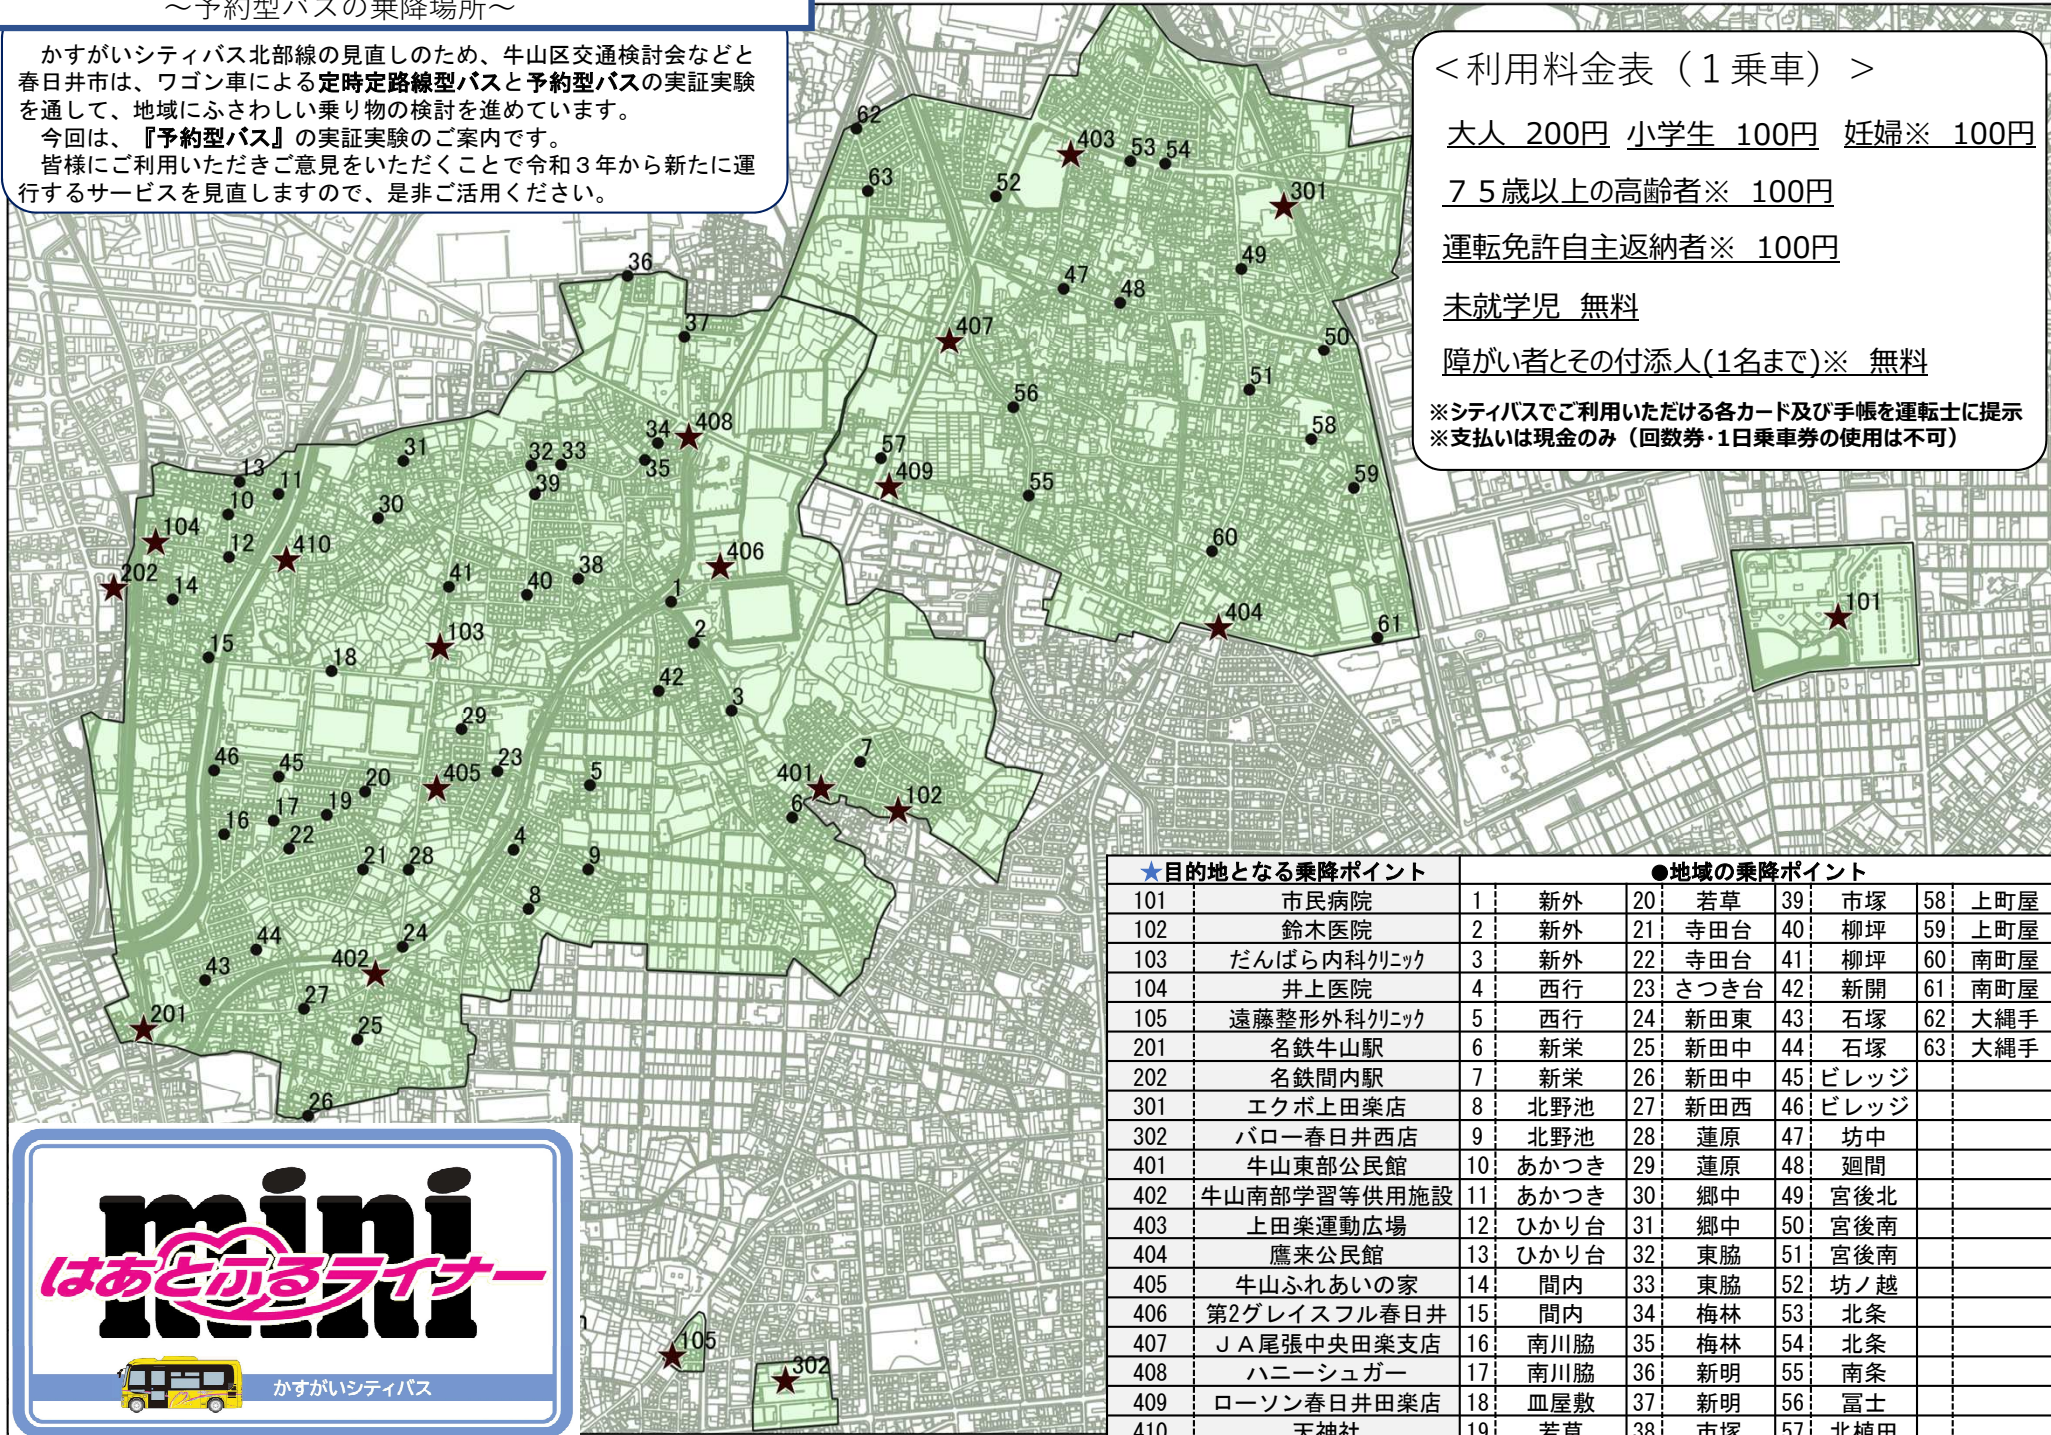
～予約型バスの乗降場所～

かすがいシティバス北部線の見直しのため、牛山区交通検討会などと春日井市は、ワゴン車による定時定路線型バスと予約型バスの実証実験を通して、地域にふさわしい乗り物の検討を進めています。
今回は、『予約型バス』の実証実験のご案内です。
皆様にご利用いただきご意見をいただくことで令和３年から新たに運行するサービスを見直しますので、是非ご活用ください。

＜利用料金表（１乗車）＞
大人 200円　小学生 100円　妊婦※ 100円
７５歳以上の高齢者※ 100円
運転免許自主返納者※ 100円
未就学児 無料
障がい者とその付添人(1名まで)※ 無料
※シティバスでご利用いただける各カード及び手帳を運転士に提示
※支払いは現金のみ（回数券・1日乗車券の使用は不可）

62 403 53 54 63 52 301 49 36 47 48 37 407 50 51 56 34 408 58 57 13 11 31 32 33 35 409 55 59 10 39 30 104 12 410 60 202 14 406 41 40 38 1 404 61 101 2 15 18 103 42 3 29 7 46 45 20 405 23 5 401 102 17 19 6 16 22 4 21 28 9 8 44 24 43 402 27 201 25 26 105 302

mini
はあとふるライナー
かすがいシティバス

| ★目的地となる乗降ポイント | | ●地域の乗降ポイント | | | | | | | |
|---|---|---|---|---|---|---|---|---|---|
| 101 | 市民病院 | 1 | 新外 | 20 | 若草 | 39 | 市塚 | 58 | 上町屋 |
| 102 | 鈴木医院 | 2 | 新外 | 21 | 寺田台 | 40 | 柳坪 | 59 | 上町屋 |
| 103 | だんばら内科ｸﾘﾆｯｸ | 3 | 新外 | 22 | 寺田台 | 41 | 柳坪 | 60 | 南町屋 |
| 104 | 井上医院 | 4 | 西行 | 23 | さつき台 | 42 | 新開 | 61 | 南町屋 |
| 105 | 遠藤整形外科ｸﾘﾆｯｸ | 5 | 西行 | 24 | 新田東 | 43 | 石塚 | 62 | 大縄手 |
| 201 | 名鉄牛山駅 | 6 | 新栄 | 25 | 新田中 | 44 | 石塚 | 63 | 大縄手 |
| 202 | 名鉄間内駅 | 7 | 新栄 | 26 | 新田中 | 45 | ビレッジ | | |
| 301 | エクボ上田楽店 | 8 | 北野池 | 27 | 新田西 | 46 | ビレッジ | | |
| 302 | バロー春日井西店 | 9 | 北野池 | 28 | 蓮原 | 47 | 坊中 | | |
| 401 | 牛山東部公民館 | 10 | あかつき | 29 | 蓮原 | 48 | 廻間 | | |
| 402 | 牛山南部学習等供用施設 | 11 | あかつき | 30 | 郷中 | 49 | 宮後北 | | |
| 403 | 上田楽運動広場 | 12 | ひかり台 | 31 | 郷中 | 50 | 宮後南 | | |
| 404 | 鷹来公民館 | 13 | ひかり台 | 32 | 東脇 | 51 | 宮後南 | | |
| 405 | 牛山ふれあいの家 | 14 | 間内 | 33 | 東脇 | 52 | 坊ノ越 | | |
| 406 | 第2グレイスフル春日井 | 15 | 間内 | 34 | 梅林 | 53 | 北条 | | |
| 407 | ＪＡ尾張中央田楽支店 | 16 | 南川脇 | 35 | 梅林 | 54 | 北条 | | |
| 408 | ハニーシュガー | 17 | 南川脇 | 36 | 新明 | 55 | 南条 | | |
| 409 | ローソン春日井田楽店 | 18 | 皿屋敷 | 37 | 新明 | 56 | 富士 | | |
| 410 | 天神社 | 19 | 若草 | 38 | 市塚 | 57 | 北埴田 | | |